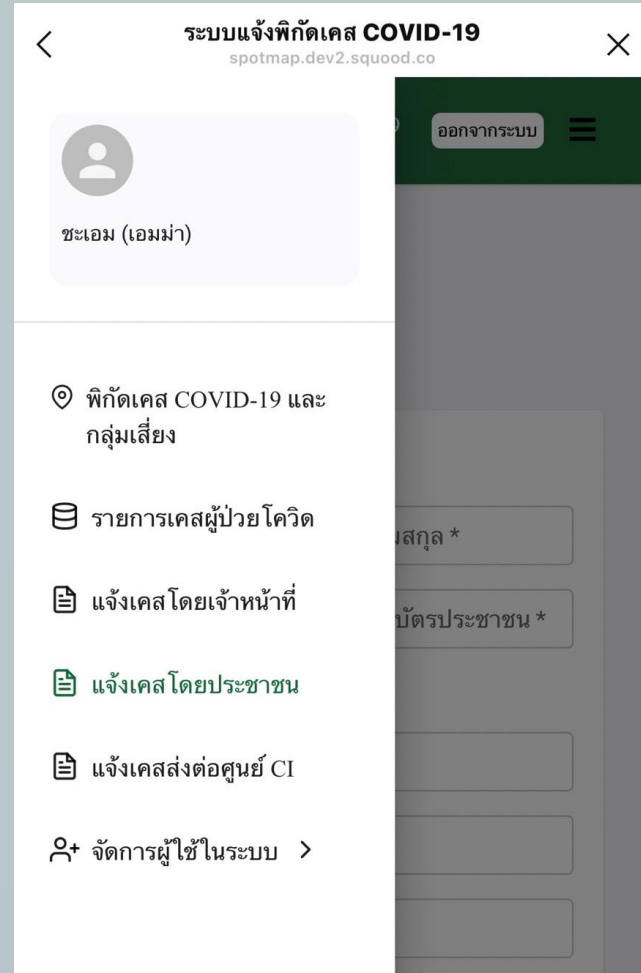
ระบบแจ้งพิกัดเคส COVID-19
spotmap.dev2.squood.co

ออกจากระบบ

ชะเอม (เอมม่า)

พิกัดเคส COVID-19 และกลุ่มเสี่ยง

รายการเคสผู้ป่วยโควิด

แจ้งเคสโดยเจ้าหน้าที่

แจ้งเคสโดยประชาชน

แจ้งเคสส่งต่อศูนย์ CI

จัดการผู้ใช้ในระบบ >

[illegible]สกุล *

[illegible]บัตรประชาชน *